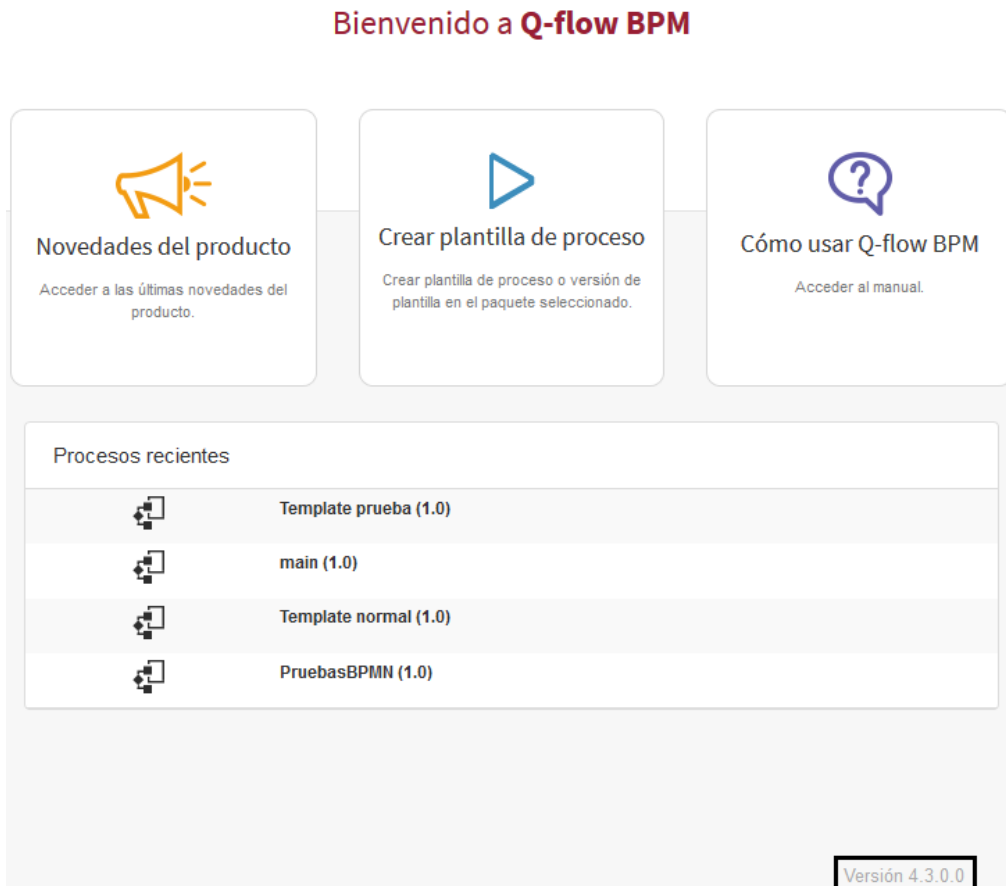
Bienvenido a **Q-flow BPM**

Novedades del producto

Acceder a las últimas novedades del producto.

Crear plantilla de proceso

Crear plantilla de proceso o versión de plantilla en el paquete seleccionado.

Cómo usar Q-flow BPM

Acceder al manual.

Procesos recientes

Template prueba (1.0)

main (1.0)

Template normal (1.0)

PruebasBPMN (1.0)

Versión 4.3.0.0